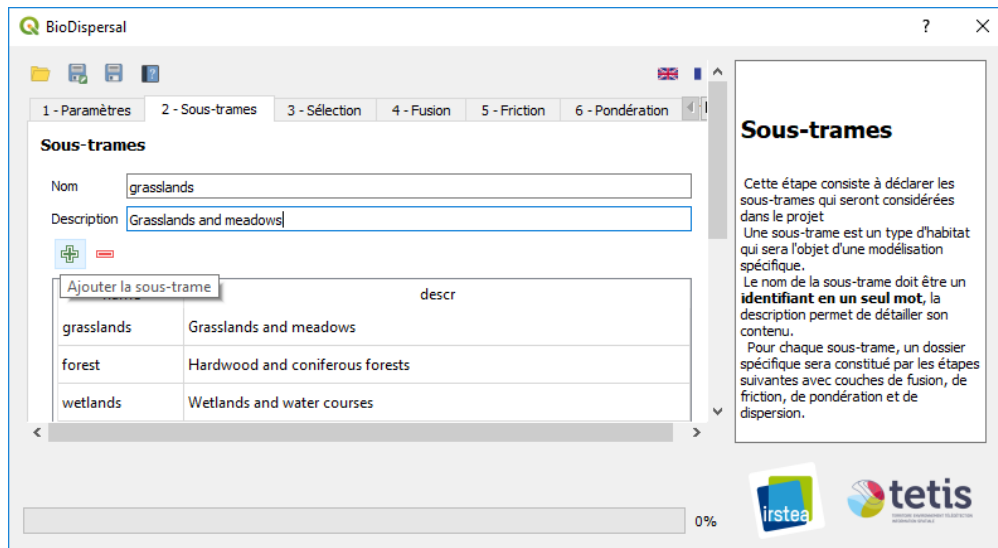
BioDispersal

?

1 - Paramètres | 2 - Sous-trames | 3 - Sélection | 4 - Fusion | 5 - Friction | 6 - Pondération

Sous-trames

Nom grasslands

Description Grasslands and meadows

Ajouter la sous-trame

| name | descr |
|---|---|
| grasslands | Grasslands and meadows |
| forest | Hardwood and coniferous forests |
| wetlands | Wetlands and water courses |

0%

Sous-trames

Cette étape consiste à déclarer les sous-trames qui seront considérées dans le projet
Une sous-trame est un type d'habitat qui sera l'objet d'une modélisation spécifique.
Le nom de la sous-trame doit être un **identifiant en un seul mot**, la description permet de détailler son contenu.
Pour chaque sous-trame, un dossier spécifique sera constitué par les étapes suivantes avec couches de fusion, de friction, de pondération et de dispersion.

irstea

tetis